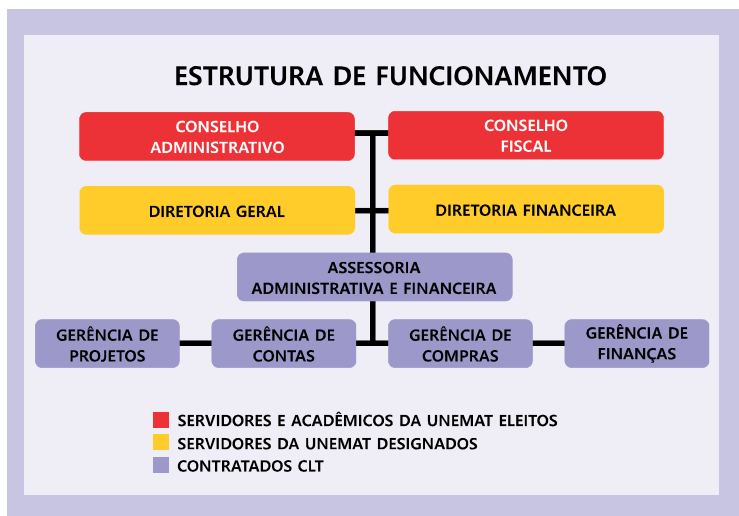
ESTRUTURA DE FUNCIONAMENTO

CONSELHO ADMINISTRATIVO

CONSELHO FISCAL

DIRETORIA GERAL

DIRETORIA FINANCEIRA

ASSESSORIA ADMINISTRATIVA E FINANCEIRA

GERÊNCIA DE PROJETOS

GERÊNCIA DE CONTAS

GERÊNCIA DE COMPRAS

GERÊNCIA DE FINANÇAS

SERVIDORES E ACADÊMICOS DA UNEMAT ELEITOS
SERVIDORES DA UNEMAT DESIGNADOS
CONTRATADOS CLT